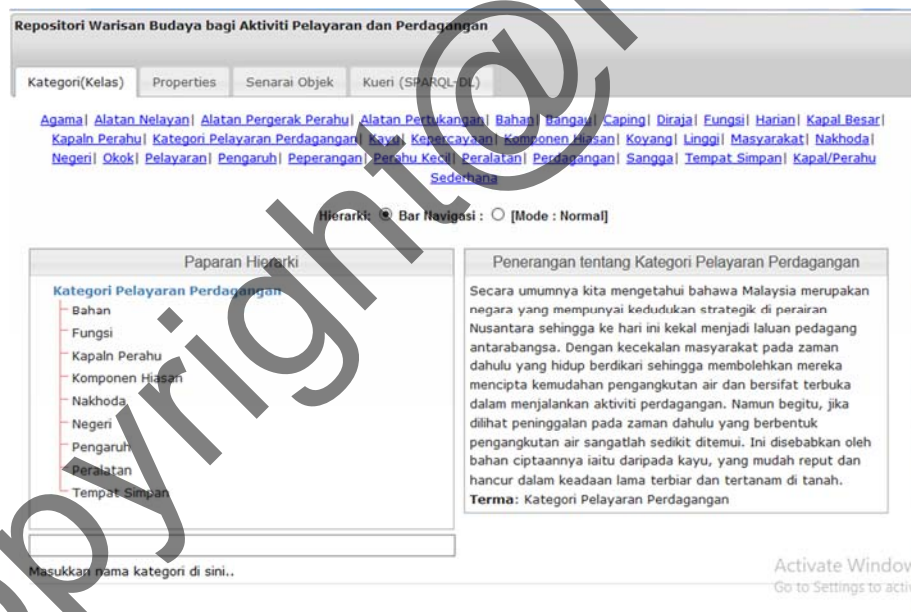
Repositori Warisan Budaya bagi Aktiviti Pelayaran dan Perdagangan

Kategori(Kelas) | Properties | Senarai Objek | Kueri (SPARQL-DL)

Agama| Alatan Nelayan| Alatan Pergerak Perahu| Alatan Pertukangan| Bahan| Bangau| Caping| Diraja| Fungsi| Harian| Kapal Besar| Kapaln Perahu| Kategori Pelayaran Perdagangan| Kayu| Kepercayaan| Komponen Hiasan| Koyang| Linggi| Masyarakat| Nakhoda| Negeri| Okok| Pelayaran| Pengaruh| Peperangan| Perahu Kecil| Peralatan| Perdagangan| Sangga| Tempat Simpan| Kapal/Perahu Sederhana

Hierarki: Bar Navigasi : [Mode : Normal]

Paparan Hierarki

Kategori Pelayaran Perdagangan
Bahan
Fungsi
Kapaln Perahu
Komponen Hiasan
Nakhoda
Negeri
Pengaruh
Peralatan
Tempat Simpan

Penerangan tentang Kategori Pelayaran Perdagangan

Secara umumnya kita mengetahui bahawa Malaysia merupakan negara yang mempunyai kedudukan strategik di perairan Nusantara sehingga ke hari ini kekal menjadi laluan pedagang antarabangsa. Dengan kecekalan masyarakat pada zaman dahulu yang hidup berdikari sehingga membolehkan mereka mencipta kemudahan pengangkutan air dan bersifat terbuka dalam menjalankan aktiviti perdagangan. Namun begitu, jika dilihat peninggalan pada zaman dahulu yang berbentuk pengangkutan air sangatlah sedikit ditemui. Ini disebabkan oleh bahan ciptaannya iaitu daripada kayu, yang mudah reput dan hancur dalam keadaan lama terbiar dan tertanam di tanah.
Terma: Kategori Pelayaran Perdagangan

Masukkan nama kategori di sini..

Activate Window
Go to Settings to acti

copyright@